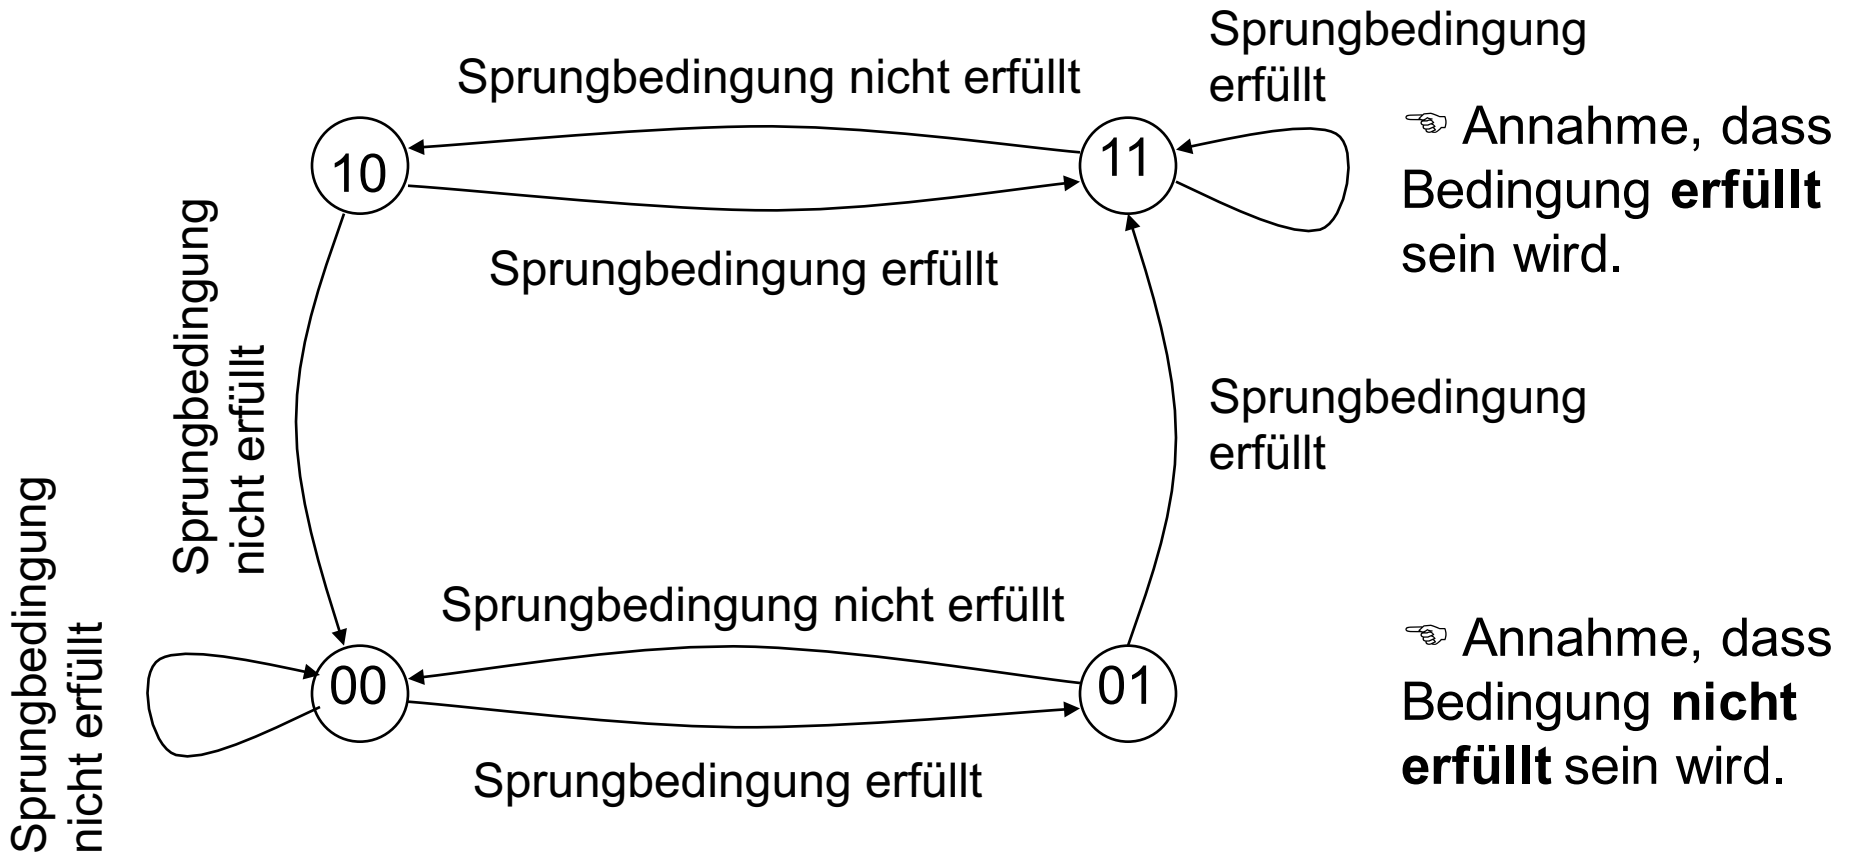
Sprungbedingung erfüllt

Sprungbedingung nicht erfüllt

10

11

☜ Annahme, dass Bedingung **erfüllt** sein wird.

Sprungbedingung erfüllt

Sprungbedingung nicht erfüllt

Sprungbedingung erfüllt

Sprungbedingung nicht erfüllt

Sprungbedingung nicht erfüllt

00

01

☜ Annahme, dass Bedingung **nicht erfüllt** sein wird.

Sprungbedingung erfüllt